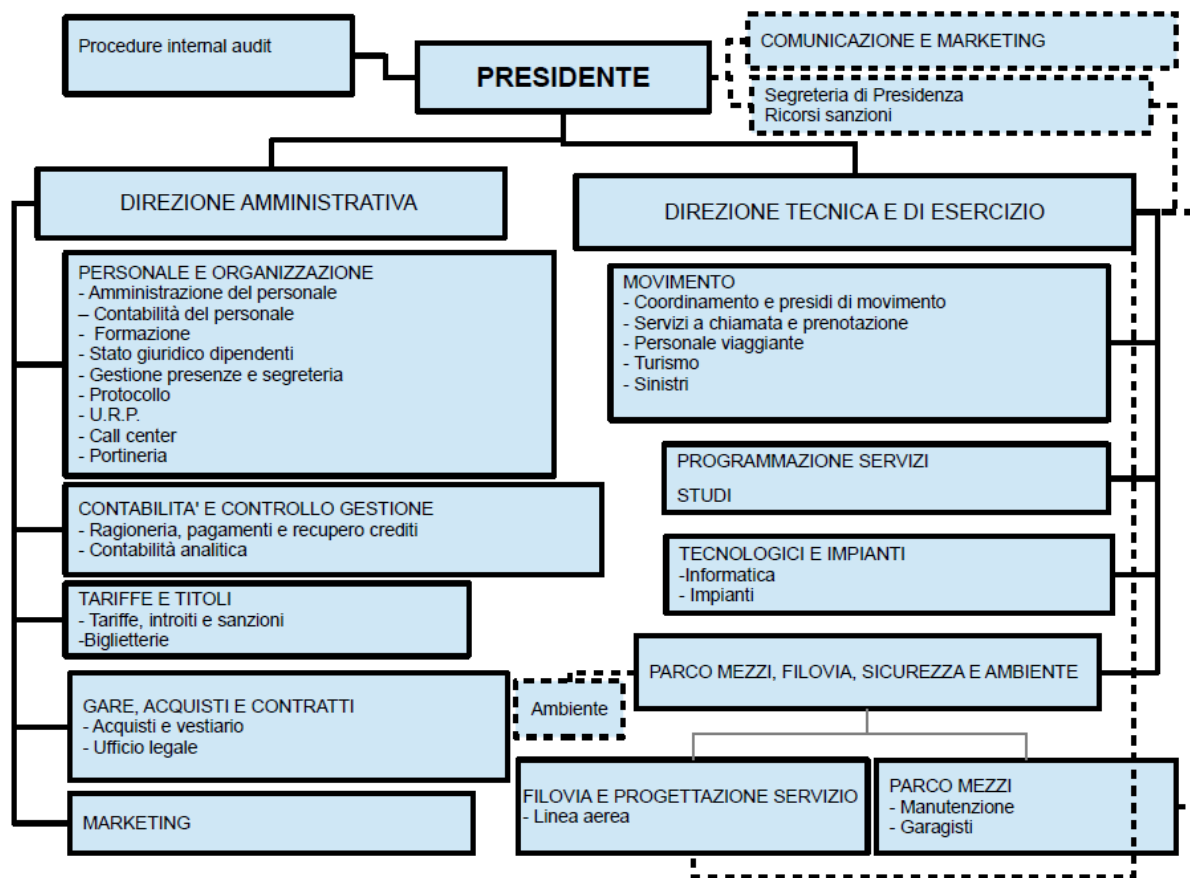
Procedure internal audit

PRESIDENTE

COMUNICAZIONE E MARKETING

Segreteria di Presidenza
Ricorsi sanzioni

DIREZIONE AMMINISTRATIVA

DIREZIONE TECNICA E DI ESERCIZIO

PERSONALE E ORGANIZZAZIONE
- Amministrazione del personale
– Contabilità del personale
- Formazione
- Stato giuridico dipendenti
- Gestione presenze e segreteria
- Protocollo
- U.R.P.
- Call center
- Portineria

CONTABILITA' E CONTROLLO GESTIONE
- Ragioneria, pagamenti e recupero crediti
- Contabilità analitica

TARIFFE E TITOLI
- Tariffe, introiti e sanzioni
-Biglietterie

GARE, ACQUISTI E CONTRATTI
- Acquisti e vestiario
- Ufficio legale

MARKETING

MOVIMENTO
- Coordinamento e presidi di movimento
- Servizi a chiamata e prenotazione
- Personale viaggiante
- Turismo
- Sinistri

PROGRAMMAZIONE SERVIZI

STUDI

TECNOLOGICI E IMPIANTI
-Informatica
- Impianti

PARCO MEZZI, FILOVIA, SICUREZZA E AMBIENTE

Ambiente

FILOVIA E PROGETTAZIONE SERVIZIO
- Linea aerea

PARCO MEZZI
- Manutenzione
- Garagisti